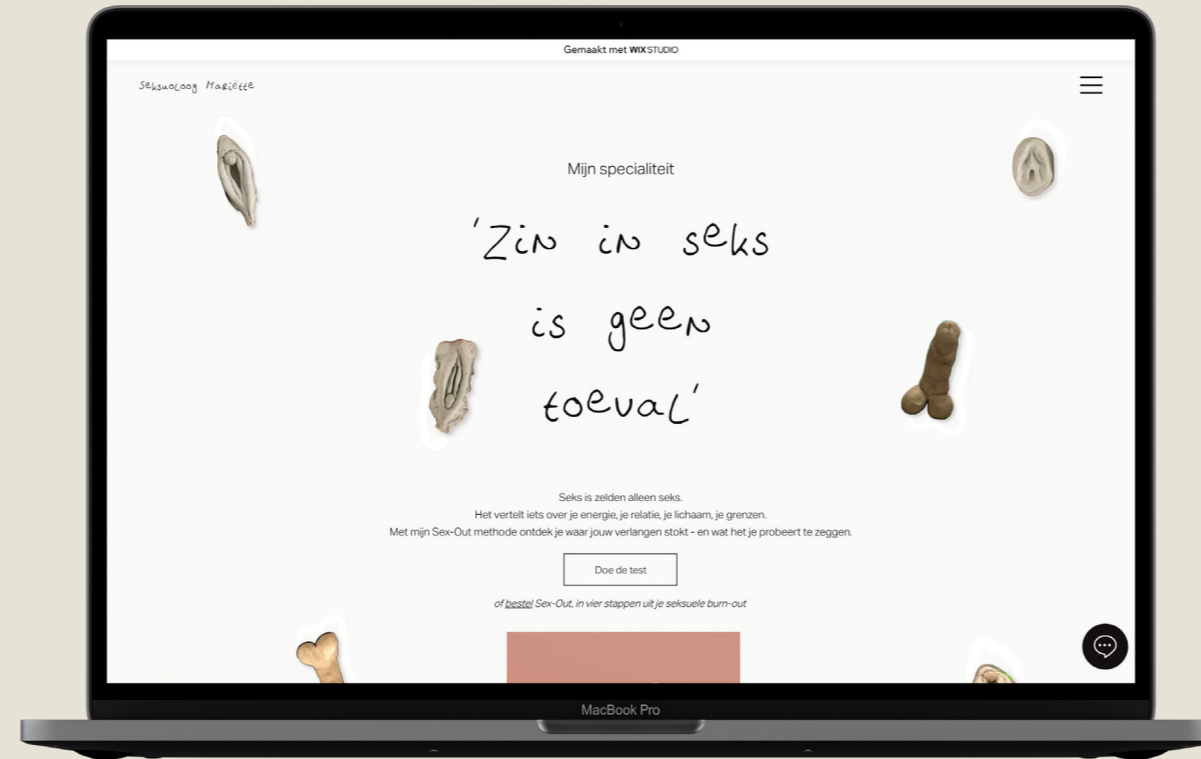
Gemaakt met WIX STUDIO

Seksuoloog Mariette

Mijn specialiteit

'Zin in seks is geen toeval'

Seks is zelden alleen seks.
Het vertelt iets over je energie, je relatie, je lichaam, je grenzen.
Met mijn Sex-Out methode ontdek je waar jouw verlangen stokt - en wat het je probeert te zeggen.

Doe de test

of bestel Sex-Out, in vier stappen uit je seksuele burn-out

MacBook Pro